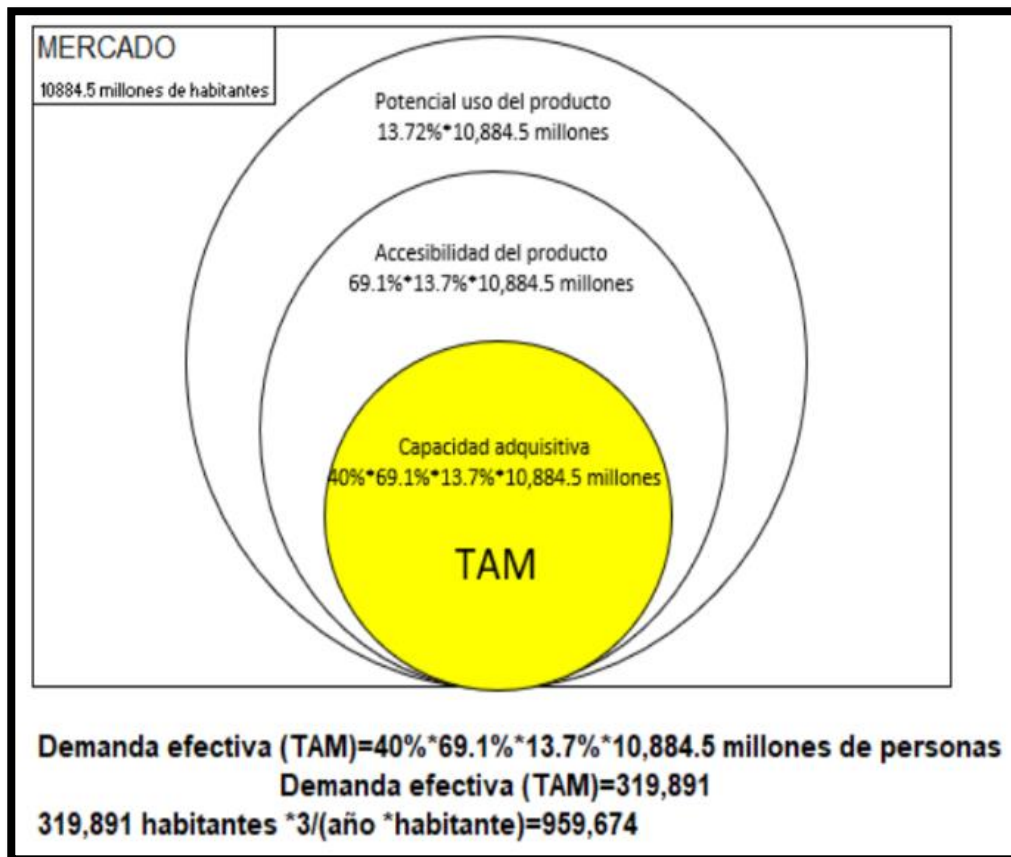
MERCADO
10884.5 millones de habitantes

Potencial uso del producto
13.72%*10,884.5 millones

Accesibilidad del producto
69.1%*13.7%*10,884.5 millones

Capacidad adquisitiva
40%*69.1%*13.7%*10,884.5 millones

TAM

Demanda efectiva (TAM)=40%*69.1%*13.7%*10,884.5 millones de personas
Demanda efectiva (TAM)=319,891
319,891 habitantes *3/(año *habitante)=959,674